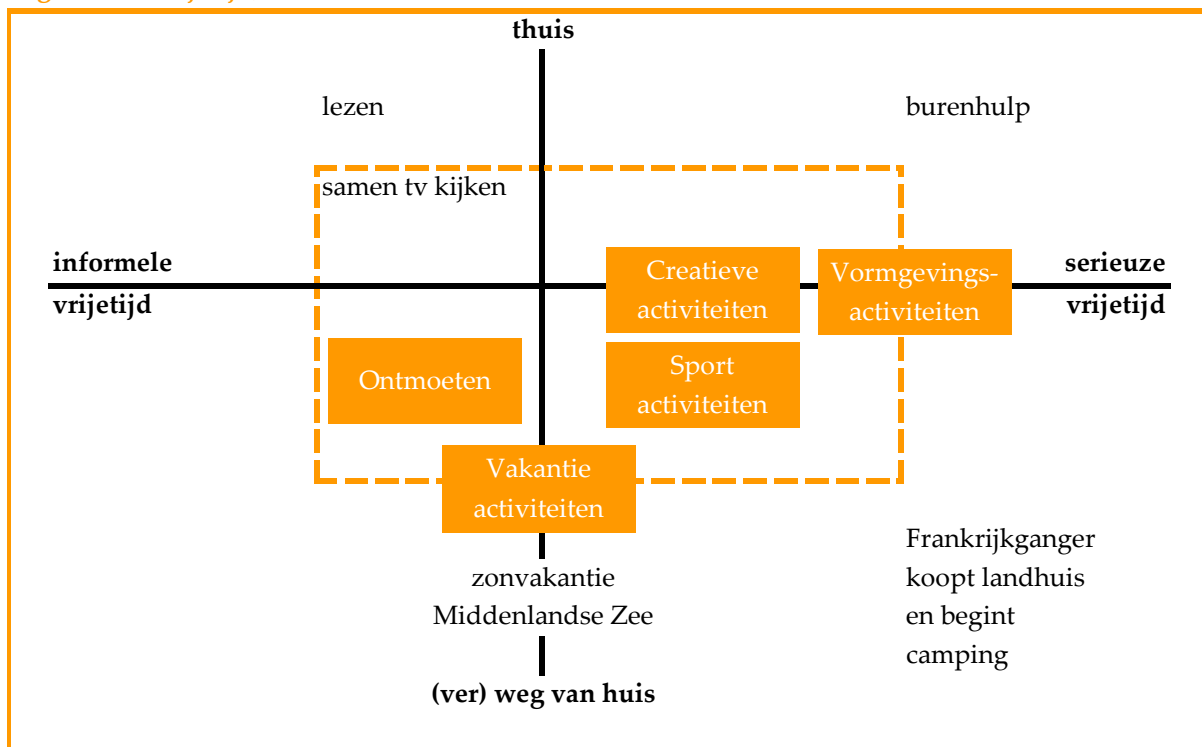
thuis

lezen

burenhulp

samen tv kijken

informele vrijetijd

Creatieve activiteiten

Vormgevingsactiviteiten

serieuze vrijetijd

Ontmoeten

Sport activiteiten

Vakantie activiteiten

Frankrijkganger koopt landhuis en begint camping

zonvakantie Middenlandse Zee

(ver) weg van huis